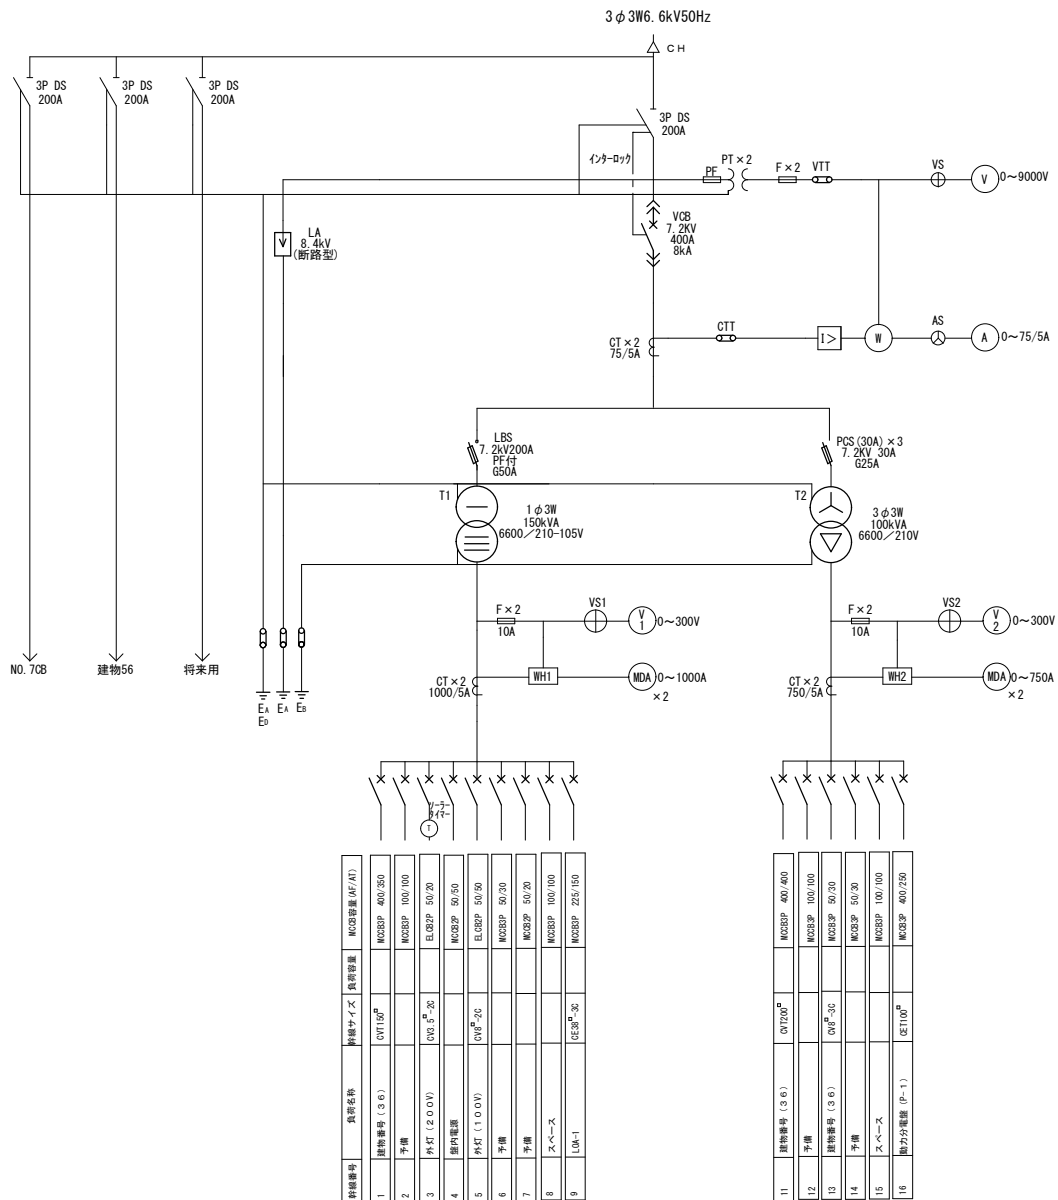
3φ3W6.6kV50Hz

CH

3P DS 200A

3P DS 200A

3P DS 200A

3P DS 200A

インターロック

PF

PT×2

F×2

VTT

VS

V

0~9000V

LA 8.4kV (断路型)

VCB 7.2KV 400A 8kA

CT×2 75/5A

CTT

I>

W

AS

A

0~75/5A

LBS 7.2kV200A PF付 G50A

PCS(30A)×3 7.2KV 30A G25A

T1

1φ3W 150kVA 6600/210-105V

T2

3φ3W 100kVA 6600/210V

F×2 10A

VS1

V 1

0~300V

F×2 10A

VS2

V 2

0~300V

NO.7CB

建物56

将来用

$E_A$ $E_D$

$E_A$

$E_B$

CT×2 1000/5A

WH1

MDA

0~1000A ×2

CT×2 750/5A

WH2

MDA

0~750A ×2

ソーラータイマー

T

| 幹線番号 | 負荷名称 | 幹線サイズ | 負荷容量 | MCCB容量(AF/AT) |
|---|---|---|---|---|
| 1 | 建物番号(36) | CVT150□ | | MCCB3P 400/350 |
| 2 | 予備 | | | MCCB3P 100/100 |
| 3 | 外灯(200V) | CV3.5□-2C | | ELCB2P 50/20 |
| 4 | 舘内電源 | | | MCCB2P 50/50 |
| 5 | 外灯(100V) | CV8□-2C | | ELCB2P 50/50 |
| 6 | 予備 | | | MCCB3P 50/30 |
| 7 | 予備 | | | MCCB2P 50/20 |
| 8 | スペース | | | MCCB3P 100/100 |
| 9 | L0A-1 | CE38□-3C | | MCCB3P 225/150 |

| 幹線番号 | 負荷名称 | 幹線サイズ | 負荷容量 | MCCB容量(AF/AT) |
|---|---|---|---|---|
| 11 | 建物番号(36) | CVT200□ | | MCCB3P 400/400 |
| 12 | 予備 | | | MCCB3P 100/100 |
| 13 | 建物番号(36) | CV8□-3C | | MCCB3P 50/30 |
| 14 | 予備 | | | MCCB3P 50/30 |
| 15 | スペース | | | MCCB3P 100/100 |
| 16 | 動力分電盤(P-1) | CET100□ | | MCCB3P 400/250 |